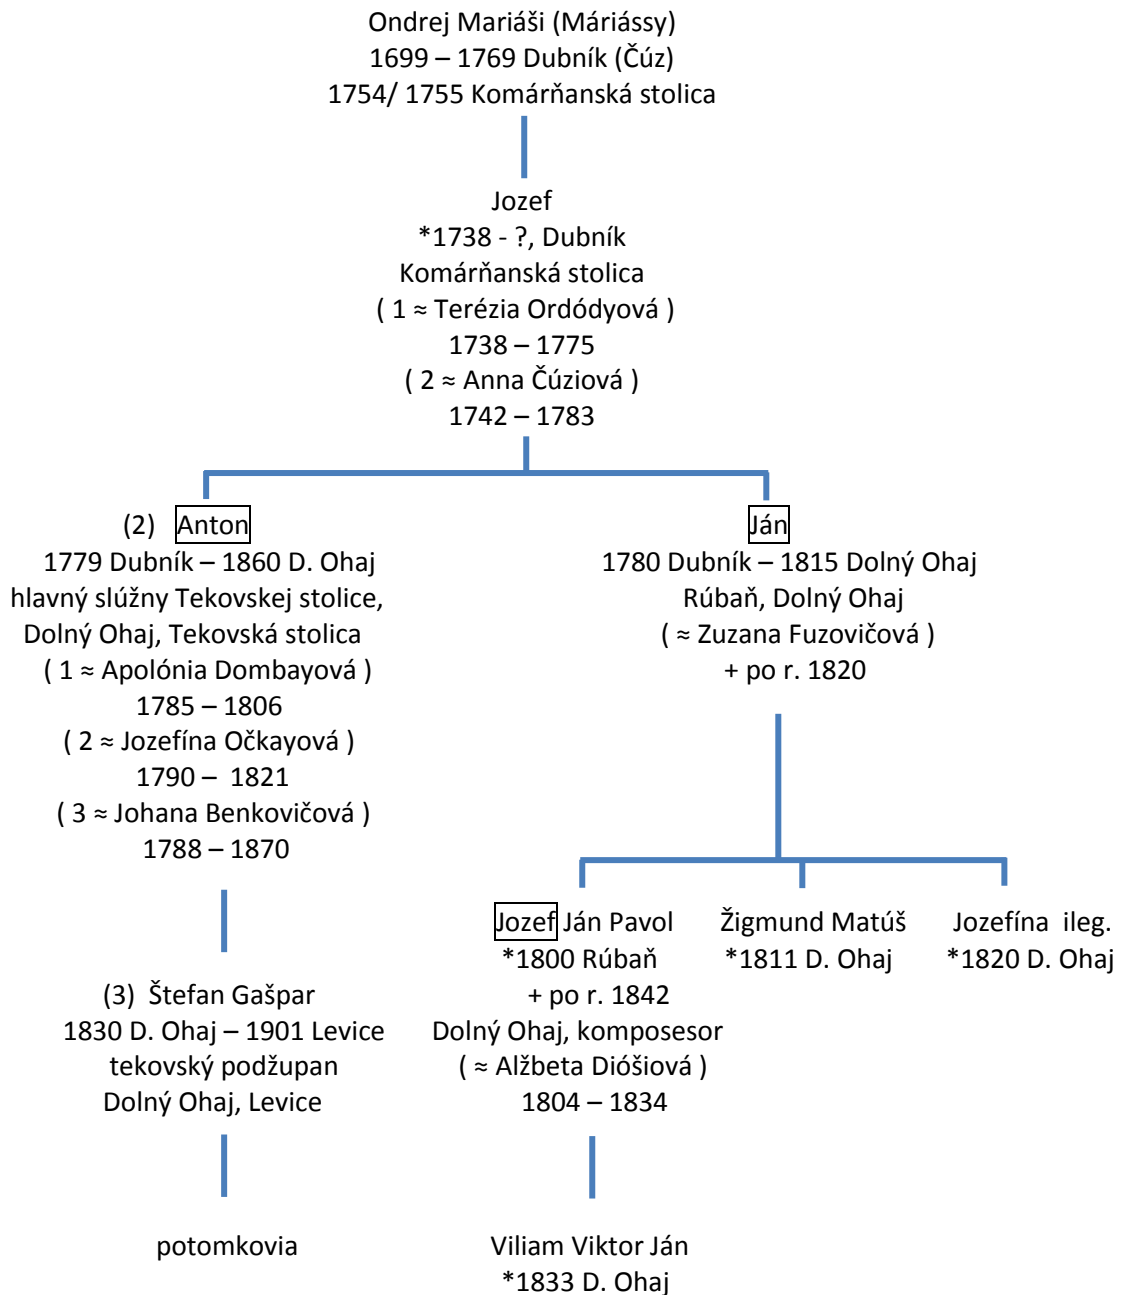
Ondrej Mariáši (Máriássy)
1699 – 1769 Dubník (Čúz)
1754/ 1755 Komárňanská stolica

Jozef
*1738 - ?, Dubník
Komárňanská stolica
( 1 ≈ Terézia Ordódyová )
1738 – 1775
( 2 ≈ Anna Čúziová )
1742 – 1783

(2) Anton
1779 Dubník – 1860 D. Ohaj
hlavný slúžny Tekovskej stolice,
Dolný Ohaj, Tekovská stolica
( 1 ≈ Apolónia Dombayová )
1785 – 1806
( 2 ≈ Jozefína Očkayová )
1790 – 1821
( 3 ≈ Johana Benkovičová )
1788 – 1870

(3) Štefan Gašpar
1830 D. Ohaj – 1901 Levice
tekovský podžupan
Dolný Ohaj, Levice

potomkovia

Ján
1780 Dubník – 1815 Dolný Ohaj
Rúbaň, Dolný Ohaj
( ≈ Zuzana Fuzovičová )
+ po r. 1820

Jozef Ján Pavol
*1800 Rúbaň
+ po r. 1842
Dolný Ohaj, komposesor
( ≈ Alžbeta Dióšiová )
1804 – 1834

Viliam Viktor Ján
*1833 D. Ohaj

Žigmund Matúš
*1811 D. Ohaj

Jozefína ileg.
*1820 D. Ohaj